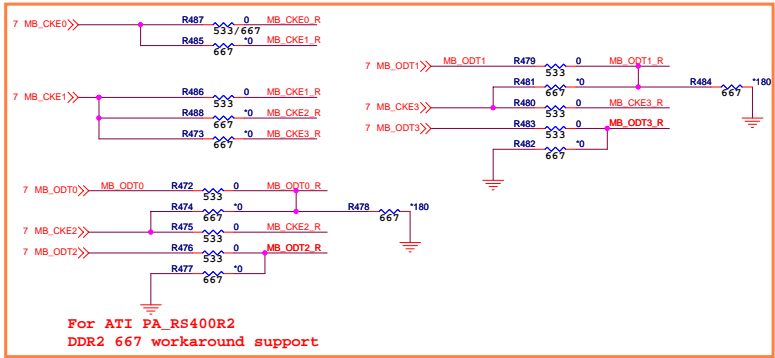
7 MB_CKE0
R487 0 MB_CKE0_R
533/667
R485 *0 MB_CKE1_R
667

7 MB_CKE1
R486 0 MB_CKE1_R
533
R488 *0 MB_CKE2_R
667
R473 *0 MB_CKE3_R
667

7 MB_ODT1 MB_ODT1
R479 0 MB_ODT1_R
533
R481 *0
667
R484 *180
667
7 MB_CKE3
R480 0 MB_CKE3_R
533
7 MB_ODT3
R483 0 MB_ODT3_R
533
R482 *0
667

7 MB_ODT0 MB_ODT0
R472 0 MB_ODT0_R
533
R474 *0
667
R478 *180
667
7 MB_CKE2
R475 0 MB_CKE2_R
533
7 MB_ODT2
R476 0 MB_ODT2_R
533
R477 *0
667

For ATI PA_RS400R2
DDR2 667 workaround support